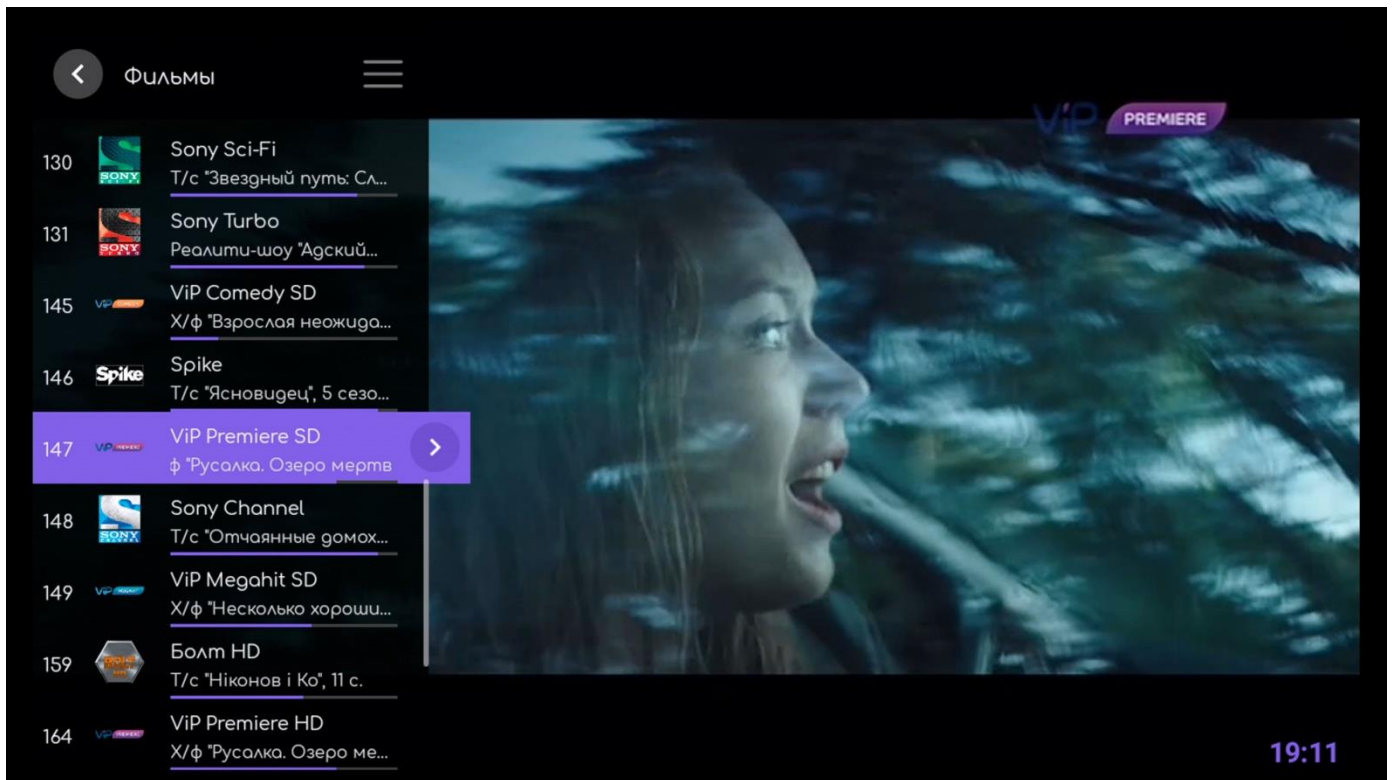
Фильмы

130 Sony Sci-Fi
Т/с "Звездный путь: Сл...

131 Sony Turbo
Реалити-шоу "Адский...

145 ViP Comedy SD
Х/ф "Взрослая неожида...

146 Spike
Т/с "Ясновидец", 5 сезо...

147 ViP Premiere SD
ф "Русалка. Озеро мертв

148 Sony Channel
Т/с "Отчаянные домох...

149 ViP Megahit SD
Х/ф "Несколько хороши...

159 Болт HD
Т/с "Ніконов і Ко", 11 с.

164 ViP Premiere HD
Х/ф "Русалка. Озеро ме...

ViP PREMIERE

19:11